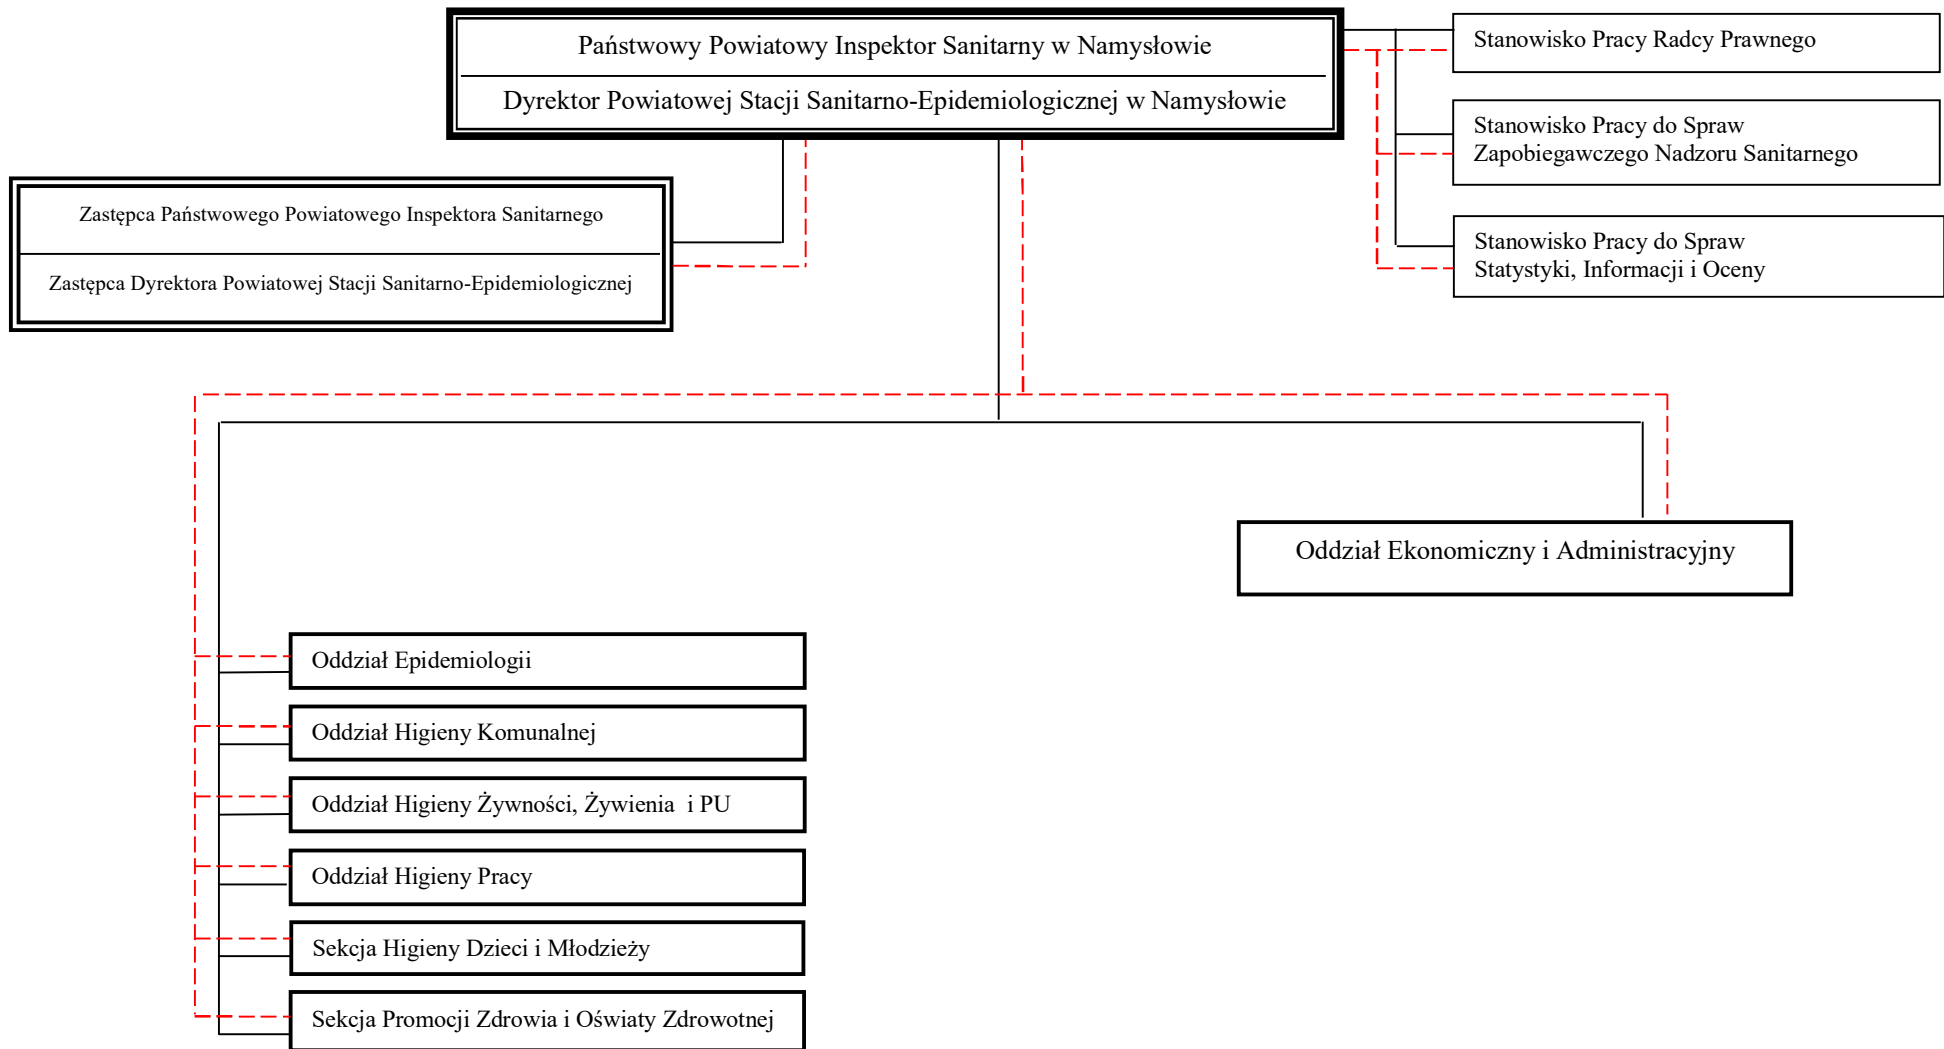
Państwowy Powiatowy Inspektor Sanitarny w Namysłowie

Dyrektor Powiatowej Stacji Sanitarno-Epidemiologicznej w Namysłowie

Stanowisko Pracy Radcy Prawnego

Stanowisko Pracy do Spraw Zapobiegawczego Nadzoru Sanitarnego

Stanowisko Pracy do Spraw Statystyki, Informacji i Oceny

Zastępca Państwowego Powiatowego Inspektora Sanitarnego

Zastępca Dyrektora Powiatowej Stacji Sanitarno-Epidemiologicznej

Oddział Ekonomiczny i Administracyjny

Oddział Epidemiologii

Oddział Higieny Komunalnej

Oddział Higieny Żywności, Żywienia i PU

Oddział Higieny Pracy

Sekcja Higieny Dzieci i Młodzieży

Sekcja Promocji Zdrowia i Oświaty Zdrowotnej